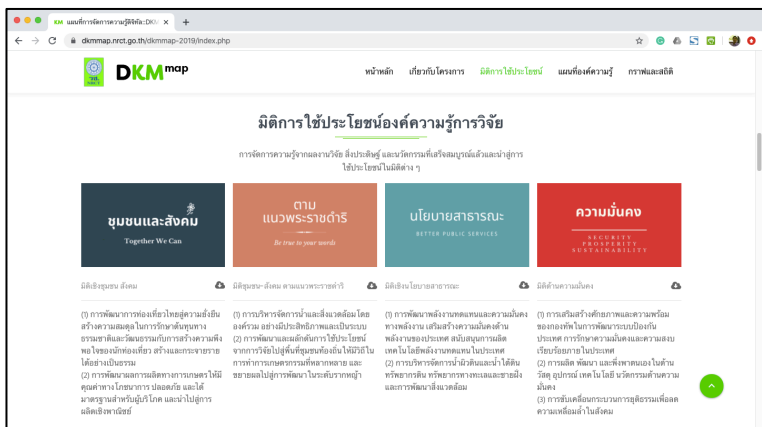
KM แผนที่การจัดการความรู้ดิจิทัล::DKM ×  +

dkmmap.nrct.go.th/dkmmap-2019/index.php

DKM map

หน้าหลัก  เกี่ยวกับโครงการ  มิติการใช้ประโยชน์  แผนที่องค์ความรู้  กราฟและสถิติ

มิติการใช้ประโยชน์องค์ความรู้การวิจัย

การจัดการความรู้จากผลงานวิจัย สิ่งประดิษฐ์ และนวัตกรรมที่เสร็จสมบูรณ์แล้วและนำสู่การใช้ประโยชน์ในมิติต่าง ๆ

ชุมชนและสังคม
Together We Can

ตาม แนวพระราชดำริ
Be true to your words

นโยบายสาธารณะ
BETTER PUBLIC SERVICES

ความมั่นคง
SECURITY PROSPERITY SUSTAINABILITY

มิติเชิงชุมชน สังคม

(1) การพัฒนาการท่องเที่ยวไทยสู่ความยั่งยืน สร้างความสมดุลในการรักษาต้นทุนทางธรรมชาติและวัฒนธรรมกับการสร้างความเข้มแข็งของนักท่องเที่ยว สร้างและกระจายรายได้อย่างเป็นธรรม
(2) การพัฒนาผลการผลิตทางการเกษตรให้มีคุณค่าทางโภชนาการ ปลอดภัย และได้มาตรฐานสำหรับผู้บริโภค และนำไปสู่การผลิตเชิงพาณิชย์

มิติชุมชน-สังคม ตามแนวพระราชดำริ

(1) การบริหารจัดการน้ำและสิ่งแวดล้อมโดยองค์รวม อย่างมีประสิทธิภาพและเป็นระบบ
(2) การพัฒนาและผลักดันการใช้ประโยชน์จากการวิจัยไปสู่พื้นที่ชุมชนท้องถิ่นให้มีวิธีในการทำการเกษตรกรรมที่หลากหลาย และขยายผลไปสู่การพัฒนาในระดับรากหญ้า

มิติเชิงนโยบายสาธารณะ

(1) การพัฒนาพลังงานทดแทนและความมั่นคงทางพลังงาน เสริมสร้างความมั่นคงด้านพลังงานของประเทศ สนับสนุนการผลิตเทคโนโลยีพลังงานทดแทนในประเทศ
(2) การบริหารจัดการน้ำมีเสียและน้ำใต้ดิน ทรัพยากรดิน ทรัพยากรทางทะเลและชายฝั่ง และการพัฒนาสิ่งแวดล้อม

มิติด้านความมั่นคง

(1) การเสริมสร้างศักยภาพและความพร้อมของกองทัพในการพัฒนาระบบป้องกันประเทศ การรักษาความมั่นคงและความสงบเรียบร้อยภายในประเทศ
(2) การผลิต พัฒนา และพึ่งพาตนเองในด้านวัสดุ อุปกรณ์ เทคโนโลยี นวัตกรรมด้านความมั่นคง
(3) การขับเคลื่อนกระบวนการยุติธรรมเพื่อลดความเหลื่อมล้ำในสังคม